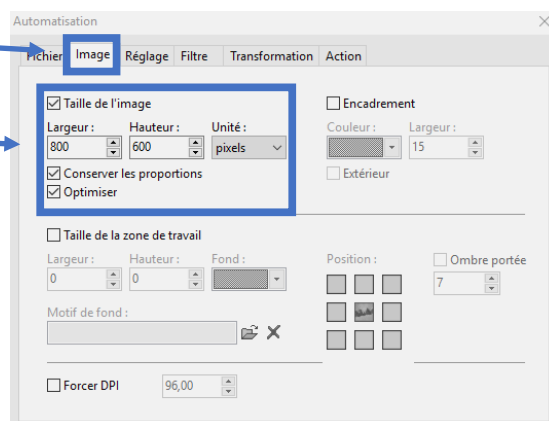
Automatisation

Fichier Image Réglage Filtre Transformation Action

Taille de l'image

Largeur : 800 Hauteur : 600 Unité : pixels

Conserver les proportions

Optimiser

Encadrement

Couleur : Largeur : 15

Extérieur

Taille de la zone de travail

Largeur : 0 Hauteur : 0 Fond :

Position :

Ombre portée 7

Motif de fond :

Forcer DPI 96,00